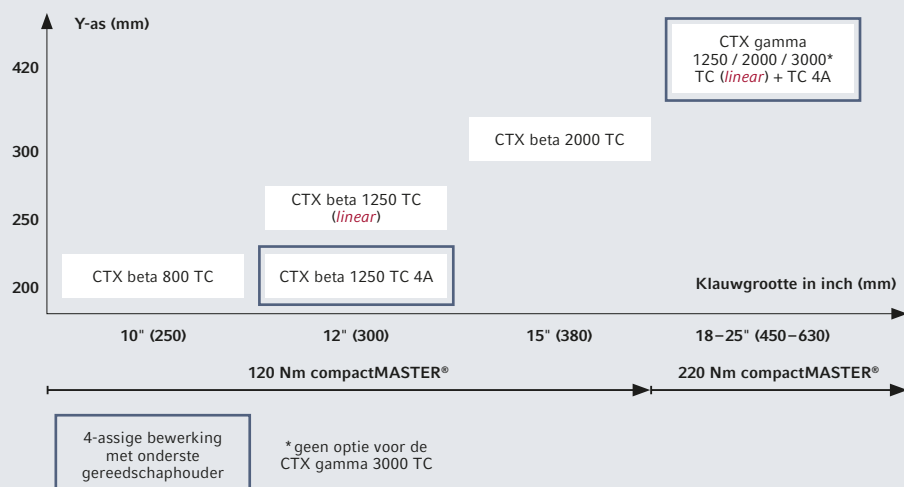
Y-as (mm)

420

300

250

200

CTX gamma 1250 / 2000 / 3000* TC (linear) + TC 4A

CTX beta 2000 TC

CTX beta 1250 TC (linear)

CTX beta 800 TC

CTX beta 1250 TC 4A

Klauwgrootte in inch (mm)

10" (250)

12" (300)

15" (380)

18–25" (450–630)

120 Nm compactMASTER®

220 Nm compactMASTER®

4-assige bewerking met onderste gereedschaphouder

*geen optie voor de CTX gamma 3000 TC